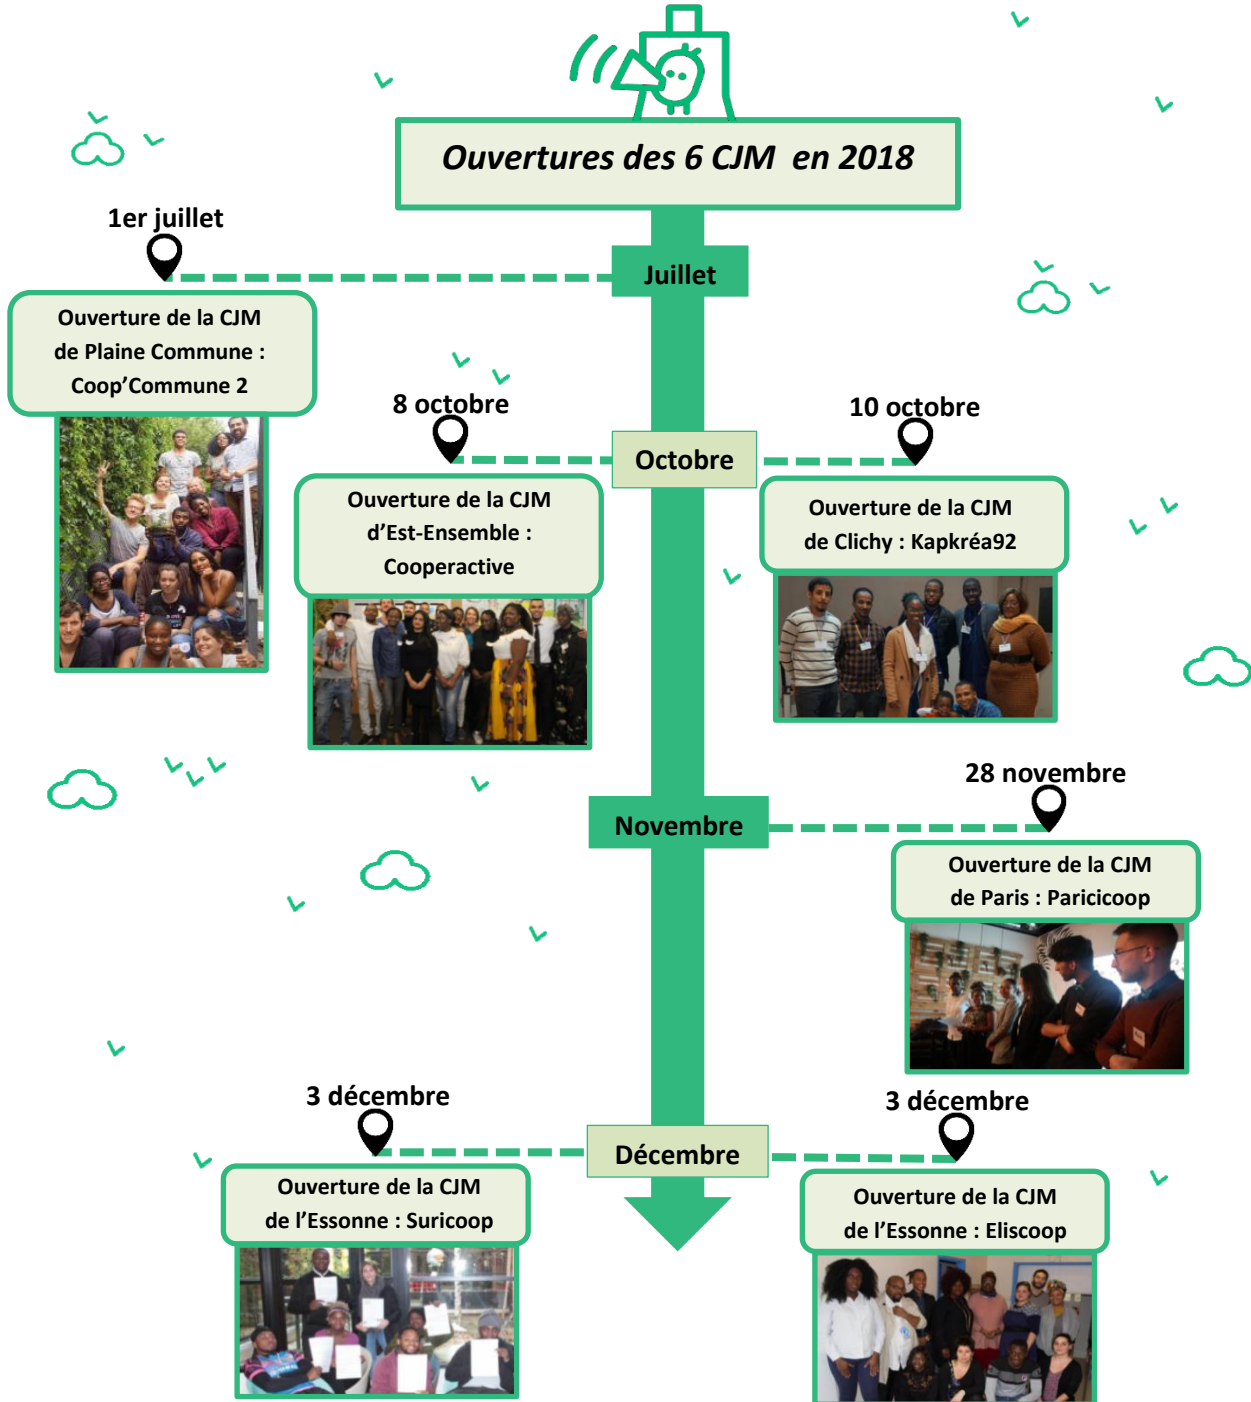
Ouvertures des 6 CJM en 2018

Juillet

1er juillet

Ouverture de la CJM de Plaine Commune : Coop'Commune 2

Octobre

8 octobre

Ouverture de la CJM d'Est-Ensemble : Cooperactive

10 octobre

Ouverture de la CJM de Clichy : Kapkréa92

Novembre

28 novembre

Ouverture de la CJM de Paris : Paricicoop

Décembre

3 décembre

Ouverture de la CJM de l'Essonne : Suricoop

3 décembre

Ouverture de la CJM de l'Essonne : Eliscoop